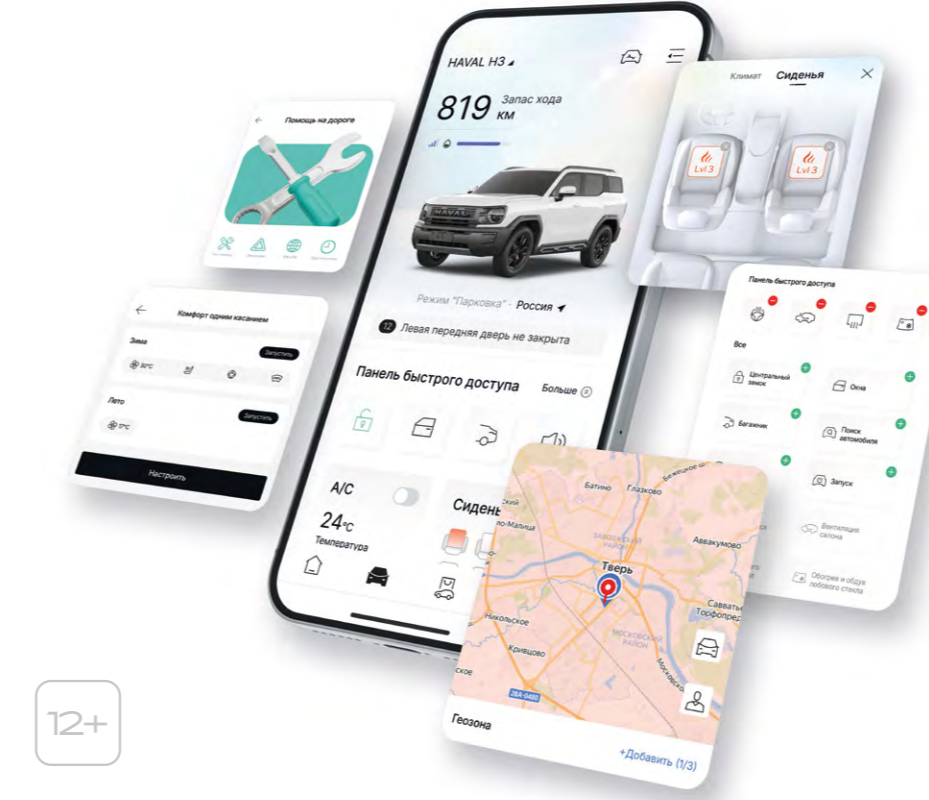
Помощь на дороге

Комфорт одним касанием

Зима

Запустить

30°C

Лето

Запустить

17°C

Настроить

HAVAL H3

819 Запас хода км

Режим "Парковка" - Россия

12 Левая передняя дверь не закрыта

Панель быстрого доступа

Больше

A/C

24°C

Температура

Сиденья

Климат Сиденья

Lvl 3

Lvl 3

Панель быстрого доступа

Все

Центральный замок

Окна

Багажник

Поиск автомобиля

Запуск

Вентиляция салона

Обогрев и обдув лобового стекла

Батино

Глазково

Бежецкое ш.

Заволжский район

Авваку́мово

Тверь

Саввать

Торфопред

Никольское

Московский район

Кривцово

28А-0480

Геозона

+Добавить (1/3)

12+